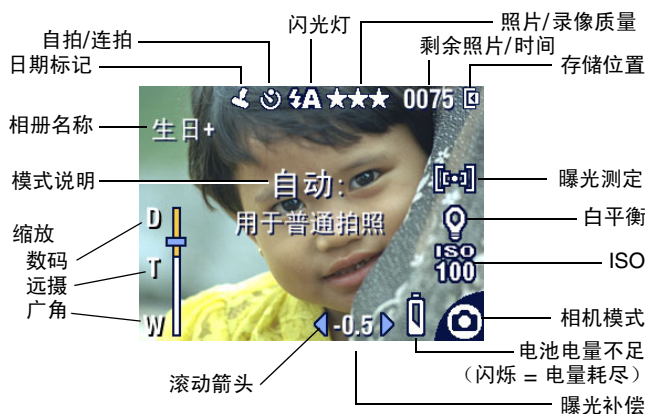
自拍/连拍
日期标记
闪光灯
照片/录像质量
剩余照片/时间
存储位置
★★★ 0075
相册名称
生日+
模式说明
自动:
用于普通拍照
曝光测定
白平衡
ISO
100
ISO
缩放
数码
远摄
广角
D
T
W
-0.5
相机模式
电池电量不足
（闪烁 = 电量耗尽）
滚动箭头
曝光补偿